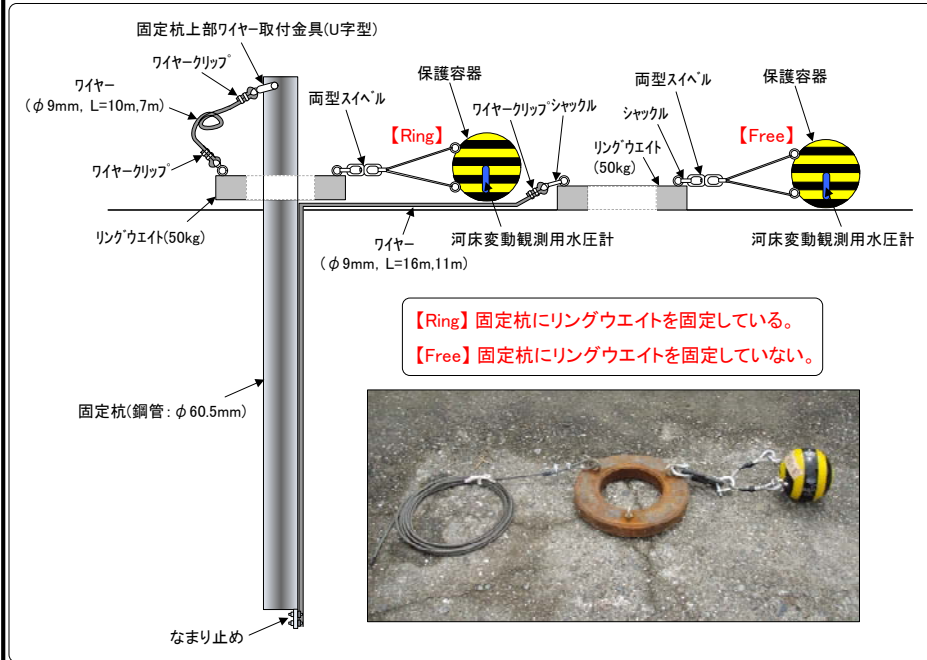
固定杭上部ワイヤー取付金具(U字型)

ワイヤークリップ

ワイヤー
(φ9mm, L=10m,7m)

ワイヤークリップ

リングウエイト(50kg)

両型スイベル

保護容器

【Ring】

ワイヤークリップ

シャックル

シャックル

リングウエイト
(50kg)

両型スイベル

保護容器

【Free】

ワイヤー
(φ9mm, L=16m,11m)

河床変動観測用水圧計

河床変動観測用水圧計

【Ring】固定杭にリングウエイトを固定している。
【Free】固定杭にリングウエイトを固定していない。

固定杭(鋼管: φ60.5mm)

なまり止め